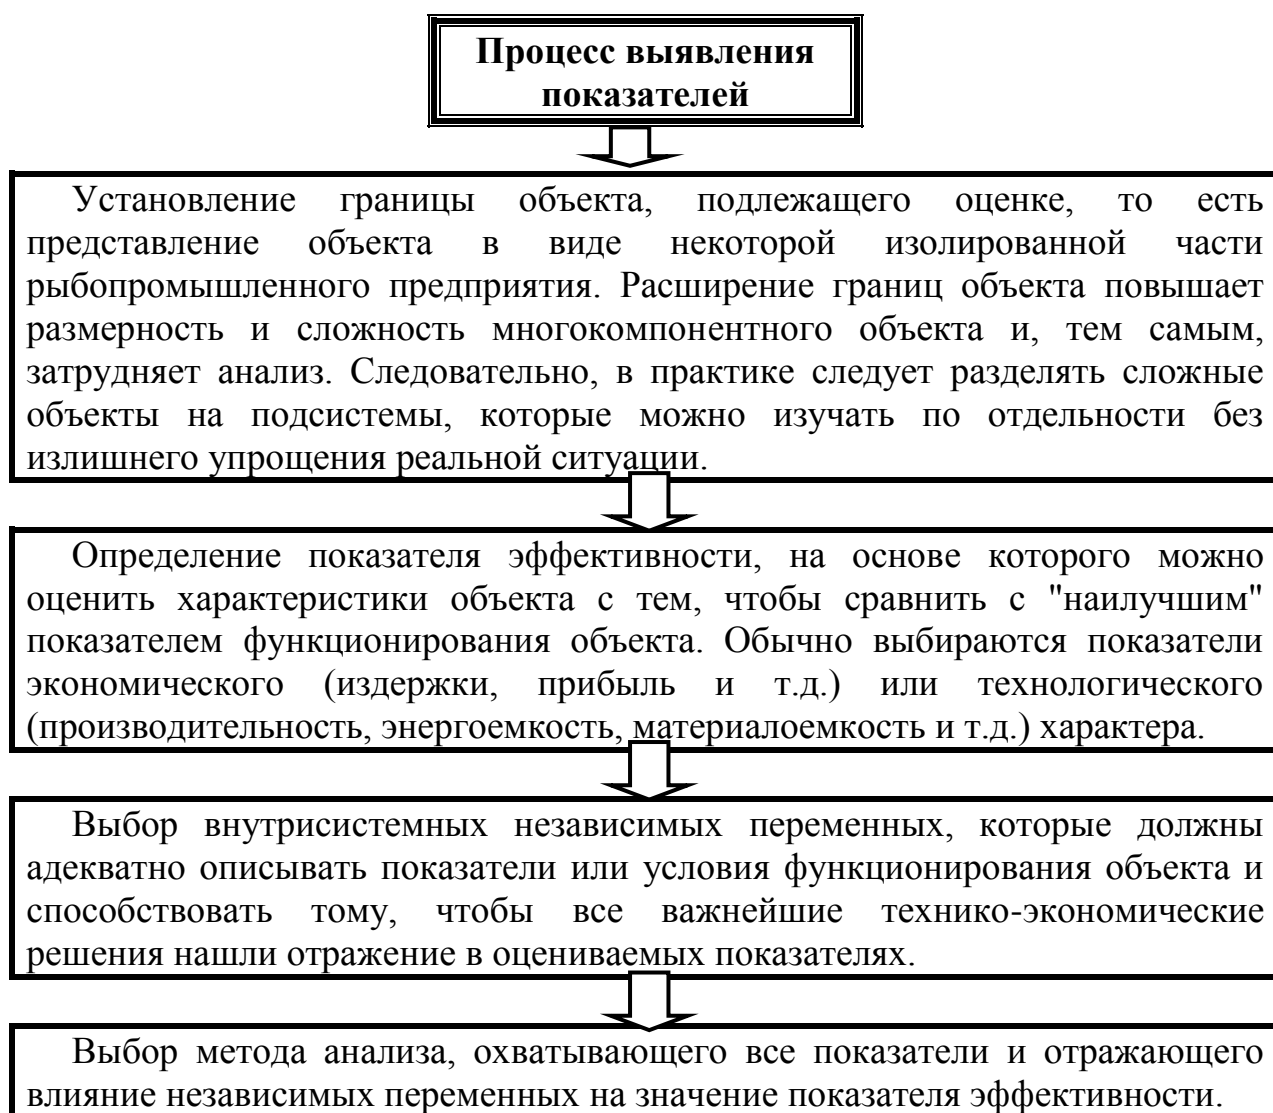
Процесс выявления показателей

Установление границы объекта, подлежащего оценке, то есть представление объекта в виде некоторой изолированной части рыбопромышленного предприятия. Расширение границ объекта повышает размерность и сложность многокомпонентного объекта и, тем самым, затрудняет анализ. Следовательно, в практике следует разделять сложные объекты на подсистемы, которые можно изучать по отдельности без излишнего упрощения реальной ситуации.

Определение показателя эффективности, на основе которого можно оценить характеристики объекта с тем, чтобы сравнить с "наилучшим" показателем функционирования объекта. Обычно выбираются показатели экономического (издержки, прибыль и т.д.) или технологического (производительность, энергоемкость, материалоемкость и т.д.) характера.

Выбор внутрисистемных независимых переменных, которые должны адекватно описывать показатели или условия функционирования объекта и способствовать тому, чтобы все важнейшие технико-экономические решения нашли отражение в оцениваемых показателях.

Выбор метода анализа, охватывающего все показатели и отражающего влияние независимых переменных на значение показателя эффективности.